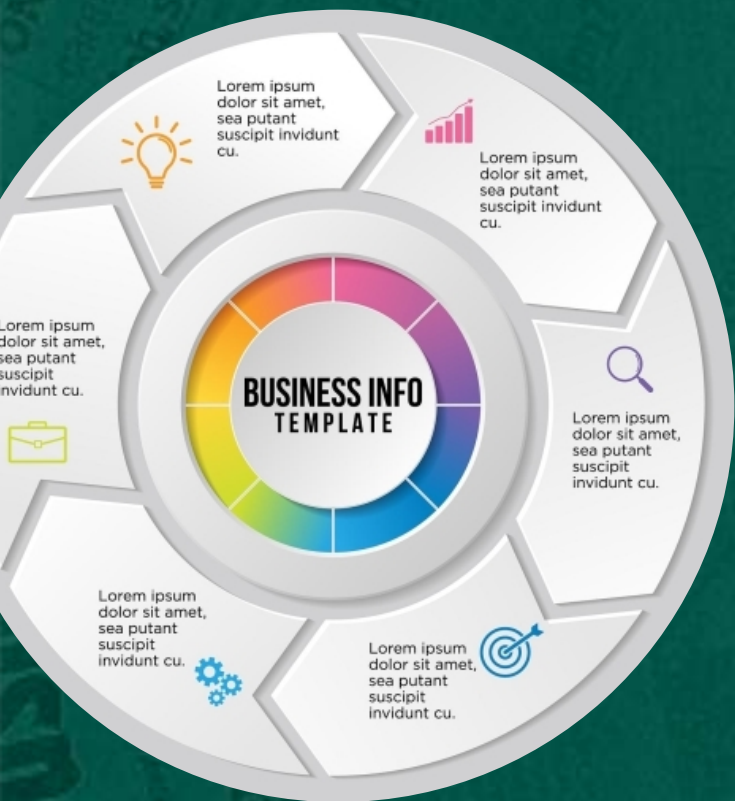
Lorem ipsum dolor sit amet, sea putant suscipit invidunt cu.

Lorem ipsum dolor sit amet, sea putant suscipit invidunt cu.

BUSINESS INFO
TEMPLATE

Lorem ipsum dolor sit amet, sea putant suscipit invidunt cu.

Lorem ipsum dolor sit amet, sea putant suscipit invidunt cu.

Lorem ipsum dolor sit amet, sea putant suscipit invidunt cu.

Lorem ipsum dolor sit amet, sea putant suscipit invidunt cu.